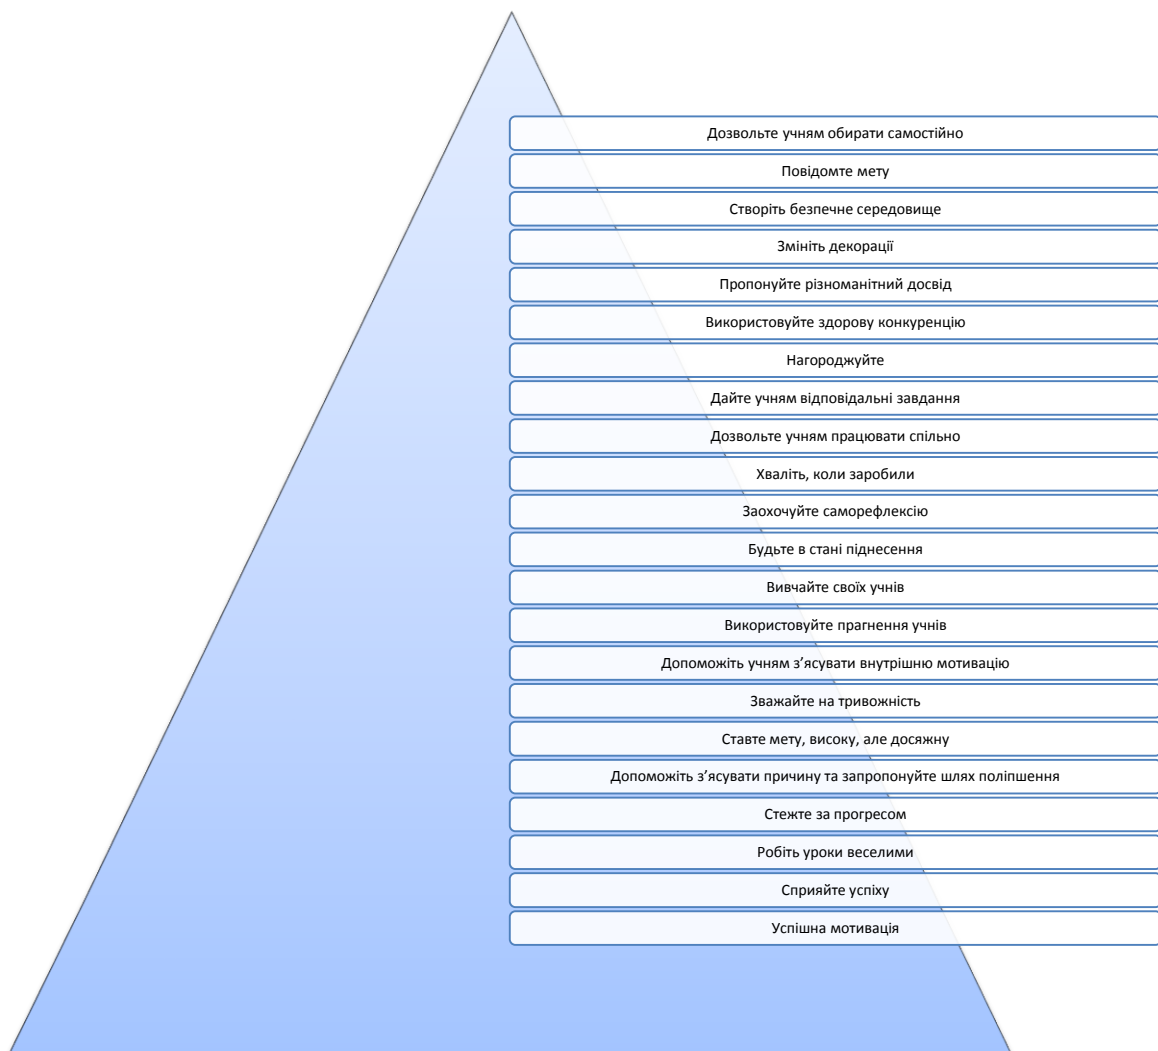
Дозвольте учням обирати самостійно

Повідомте мету

Створіть безпечне середовище

Змініть декорації

Пропонуйте різноманітний досвід

Використовуйте здорову конкуренцію

Нагороджуйте

Дайте учням відповідальні завдання

Дозвольте учням працювати спільно

Хваліть, коли заробили

Заохочуйте саморефлексію

Будьте в стані піднесення

Вивчайте своїх учнів

Використовуйте прагнення учнів

Допоможіть учням з’ясувати внутрішню мотивацію

Зважайте на тривожність

Ставте мету, високу, але досяжну

Допоможіть з’ясувати причину та запропонуйте шлях поліпшення

Стежте за прогресом

Робіть уроки веселими

Сприяйте успіху

Успішна мотивація